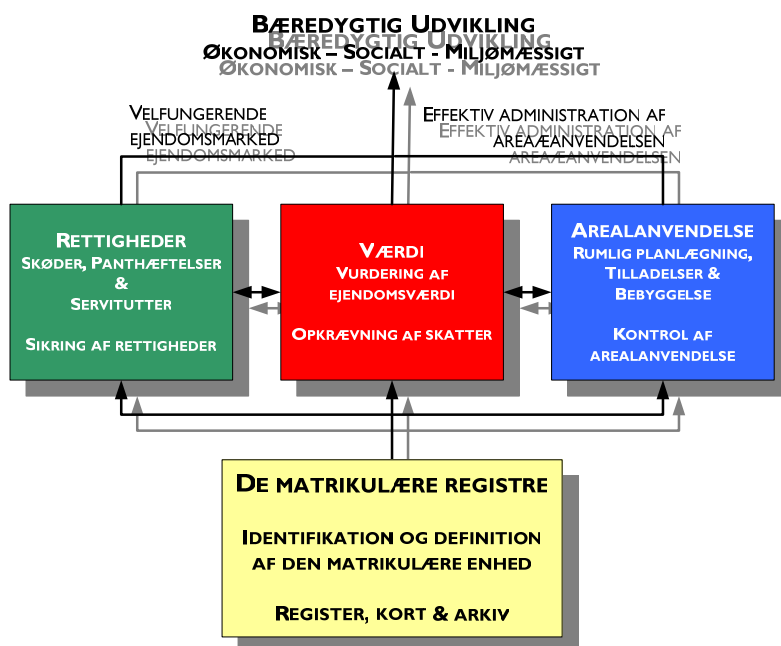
Bæredygtig Udvikling
Økonomisk – Socialt - Miljømæssigt

Velfungerende ejendomsmarked

Effektiv administration af arealanvendelsen

Rettigheder
Skøder, Panthæftelser & Servitutter

Sikring af rettigheder

Værdi
Vurdering af ejendomsværdi

Opkrævning af skatter

Arealanvendelse
Rumlig planlægning, Tilladelser & Bebyggelse

Kontrol af arealanvendelse

De matrikulære registre

Identifikation og definition af den matrikulære enhed

Register, kort & arkiv